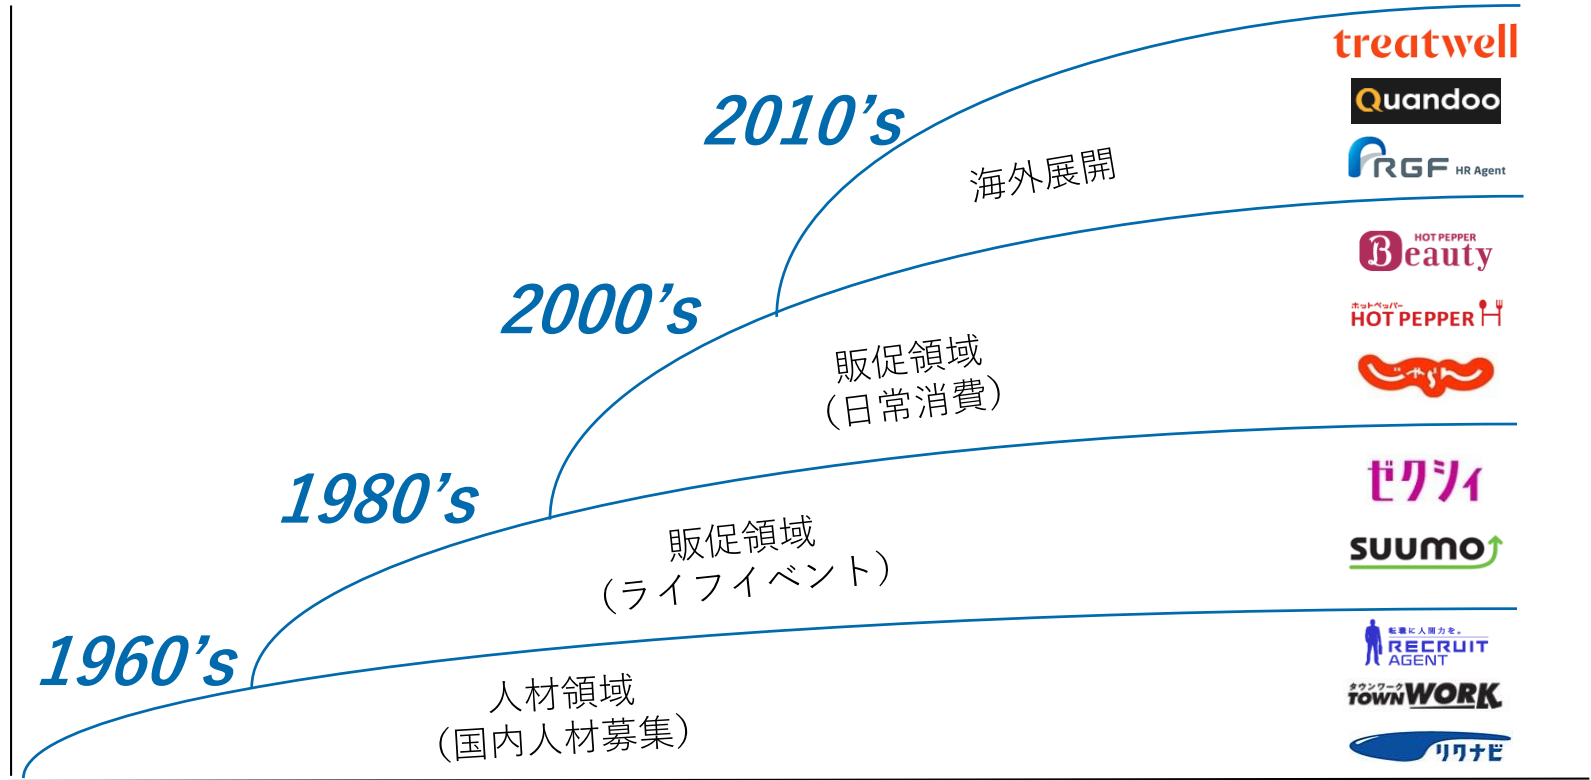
2010's

海外展開

treatwell

Quandoo

RGF HR Agent

2000's

販促領域
(日常消費)

HOT PEPPER Beauty

ホットペッパー HOT PEPPER

じゃらん

1980's

販促領域
(ライフイベント)

ゼクシィ

SUUMO

1960's

人材領域
(国内人材募集)

転職に人間力を。 RECRUIT AGENT

タウンワーク TOWN WORK

リクナビ